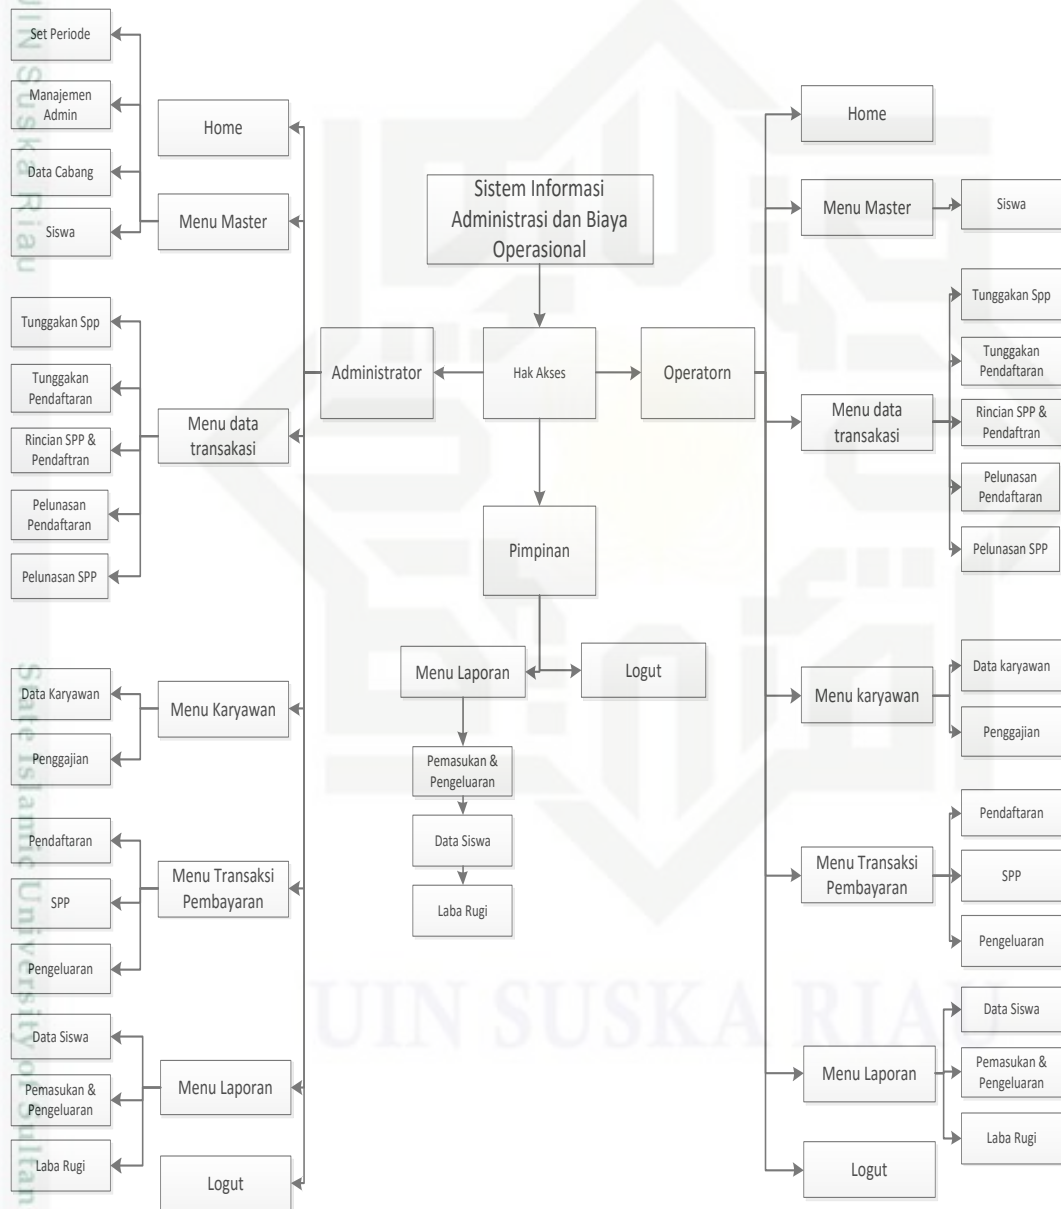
Sistem Informasi Administrasi dan Biaya Operasional

Hak Akses

Administrator

Operatorn

Pimpinan

Set Periode

Manajemen Admin

Data Cabang

Siswa

Home

Menu Master

Tunggakan Spp

Tunggakan Pendaftaran

Rincian SPP & Pendaftran

Pelunasan Pendaftaran

Pelunasan SPP

Menu data transakasi

Data Karyawan

Penggajian

Menu Karyawan

Pendaftaran

SPP

Pengeluaran

Menu Transaksi Pembayaran

Data Siswa

Pemasukan & Pengeluaran

Laba Rugi

Menu Laporan

Logut

Menu Laporan

Logut

Pemasukan & Pengeluaran

Data Siswa

Laba Rugi

Home

Menu Master

Siswa

Tunggakan Spp

Tunggakan Pendaftaran

Rincian SPP & Pendaftran

Pelunasan Pendaftaran

Pelunasan SPP

Menu data transakasi

Menu karyawan

Data karyawan

Penggajian

Menu Transaksi Pembayaran

Pendaftaran

SPP

Pengeluaran

Menu Laporan

Data Siswa

Pemasukan & Pengeluaran

Laba Rugi

Logut

UIN SUSKA RIAU

UIN Suska Riau

State Islamic University of Sultan